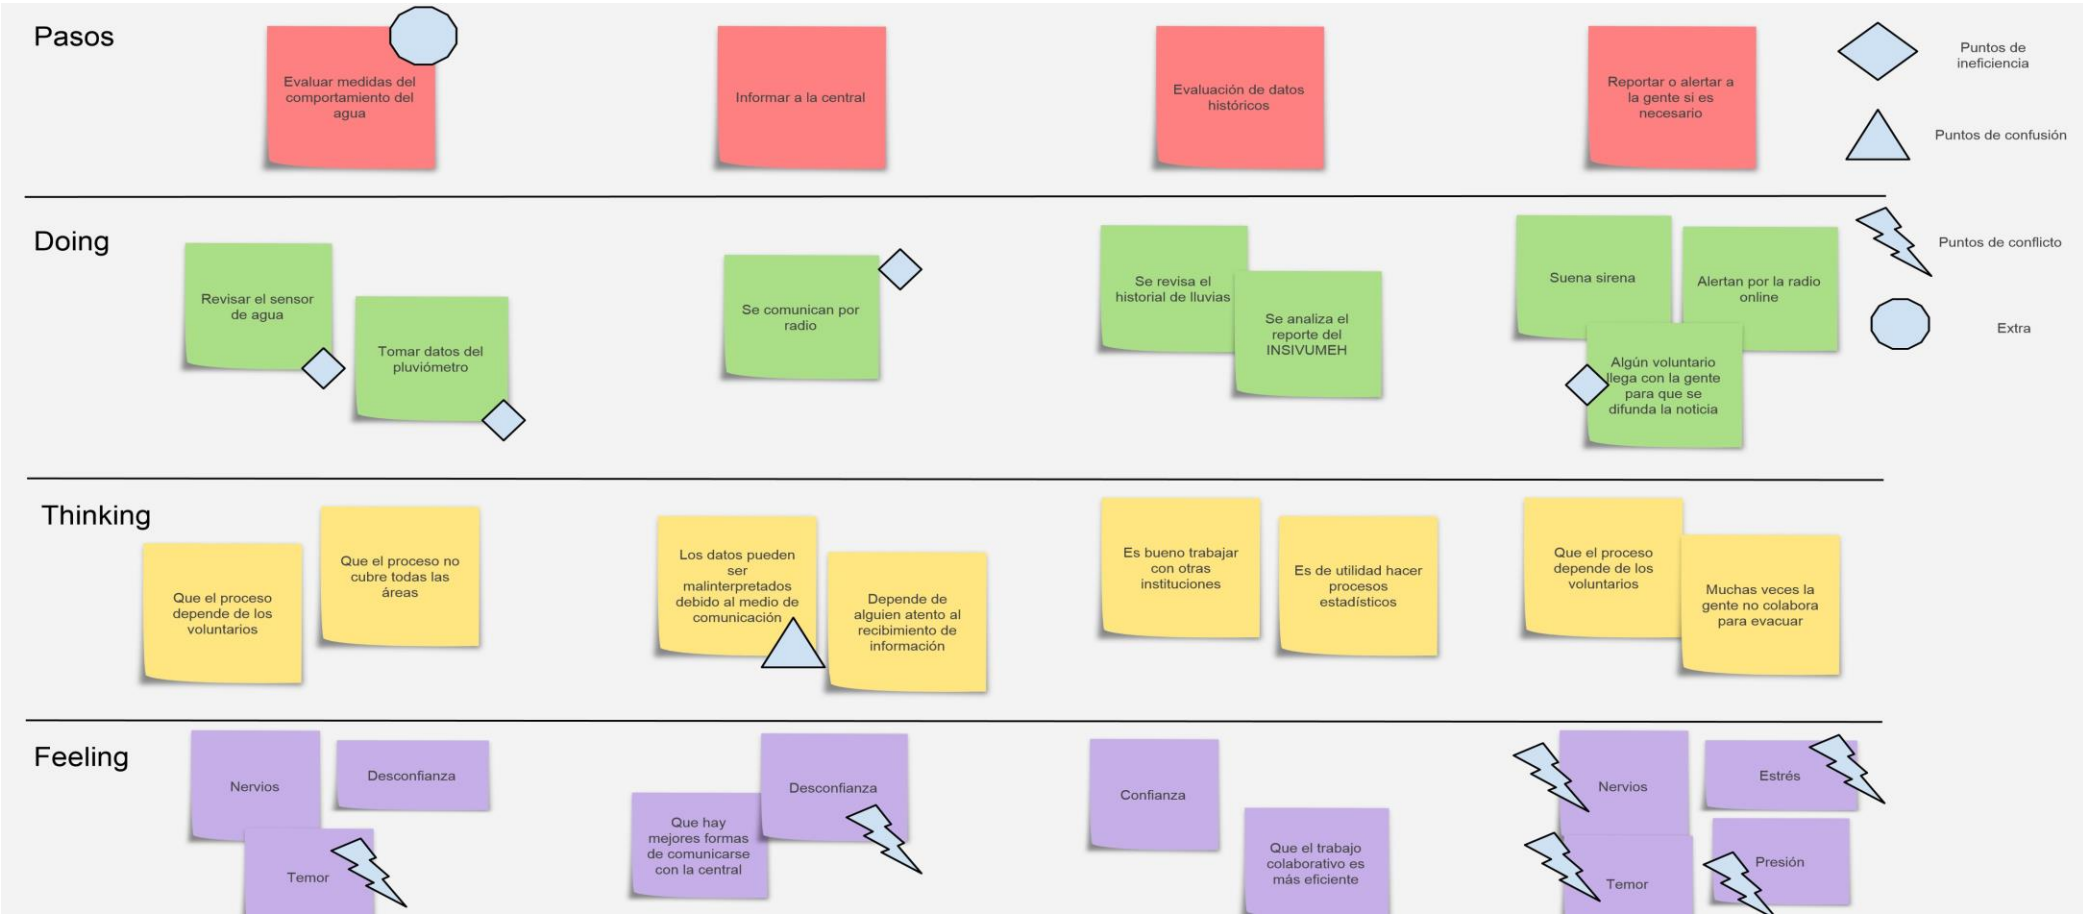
Pasos

Evaluar medidas del comportamiento del agua

Informar a la central

Evaluación de datos históricos

Reportar o alertar a la gente si es necesario

Puntos de ineficiencia

Puntos de confusión

Puntos de conflicto

Extra

Doing

Revisar el sensor de agua

Tomar datos del pluviómetro

Se comunican por radio

Se revisa el historial de lluvias

Se analiza el reporte del INSIVUMEH

Suena sirena

Alertan por la radio online

Algún voluntario llega con la gente para que se difunda la noticia

Thinking

Que el proceso depende de los voluntarios

Que el proceso no cubre todas las áreas

Los datos pueden ser malinterpretados debido al medio de comunicación

Depende de alguien atento al recibimiento de información

Es bueno trabajar con otras instituciones

Es de utilidad hacer procesos estadísticos

Que el proceso depende de los voluntarios

Muchas veces la gente no colabora para evacuar

Feeling

Nervios

Desconfianza

Temor

Que hay mejores formas de comunicarse con la central

Desconfianza

Confianza

Que el trabajo colaborativo es más eficiente

Nervios

Estrés

Temor

Presión